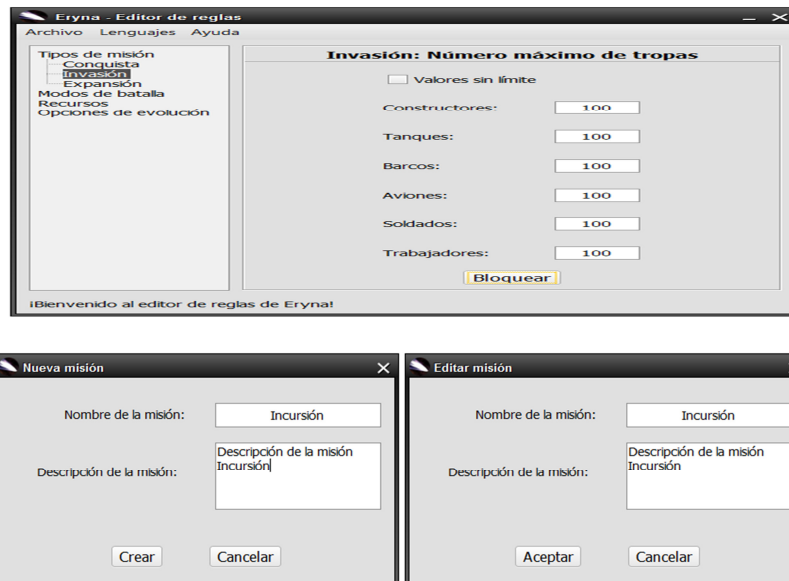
Eryna - Editor de reglas

Archivo Lenguajes Ayuda

Tipos de misión
Conquista
Invasión
Expansión
Modos de batalla
Recursos
Opciones de evolución

Invasión: Número máximo de tropas

Valores sin límite

Constructores: 100

Tanques: 100

Barcos: 100

Aviones: 100

Soldados: 100

Trabajadores: 100

Bloquear

¡Bienvenido al editor de reglas de Eryna!

Nueva misión

Nombre de la misión: Incursión

Descripción de la misión: Descripción de la misión Incursión

Crear Cancelar

Editar misión

Nombre de la misión: Incursión

Descripción de la misión: Descripción de la misión Incursión

Aceptar Cancelar